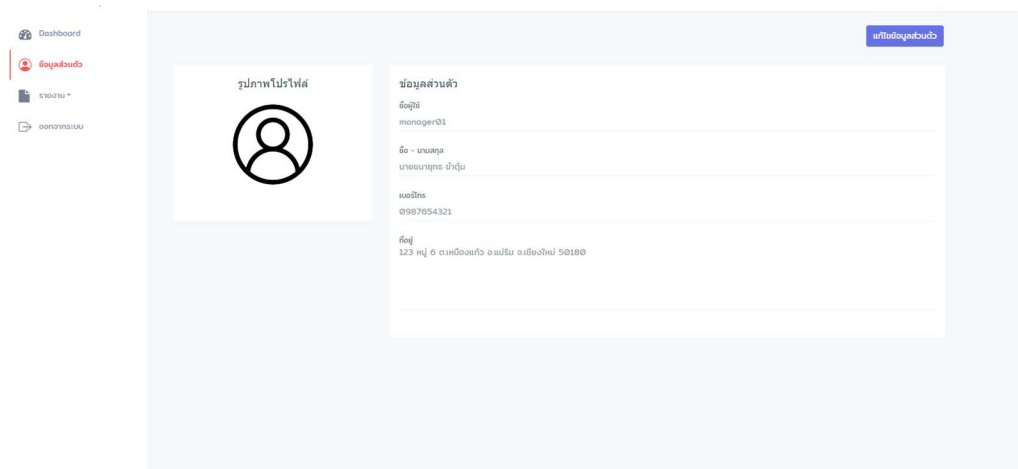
Dashboard

ข้อมูลส่วนตัว

รายงาน

ออกจากระบบ

แก้ไขข้อมูลส่วนตัว

รูปภาพโปรไฟล์

ข้อมูลส่วนตัว

ชื่อผู้ใช้

manager01

ชื่อ - นามสกุล

นายชนายุทธ ย่าตุ้ม

เบอร์โทร

0987654321

ที่อยู่

123 หมู่ 6 ต.หนองแก้ว อ.แม่ริม จ.เชียงใหม่ 50180